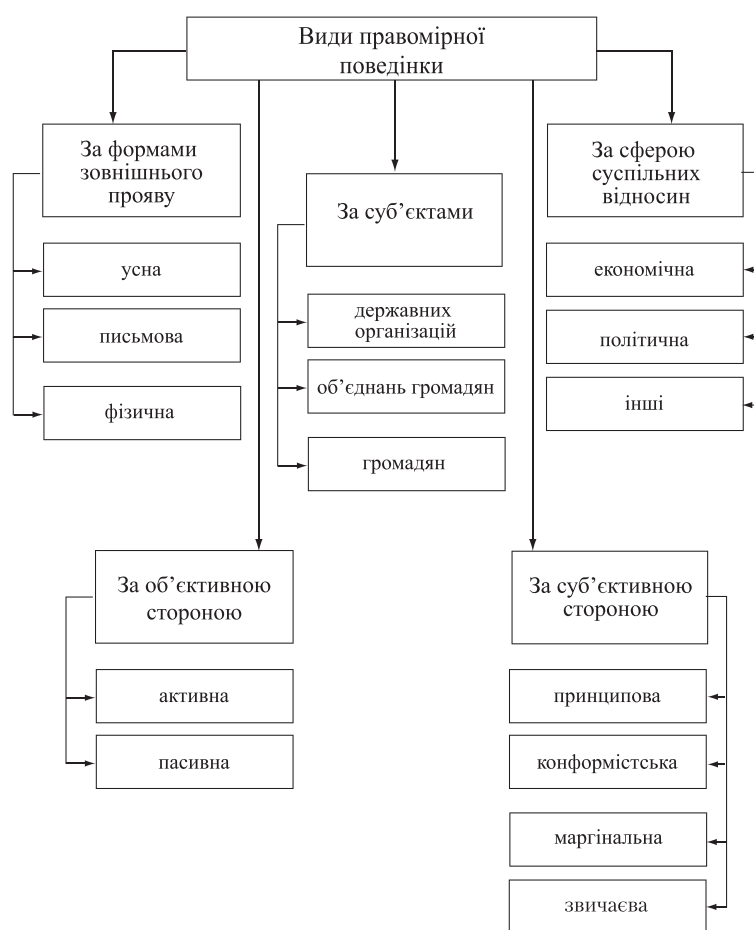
Види правомірної поведінки

За формами зовнішнього прояву

усна

письмова

фізична

За суб’єктами

державних організацій

об’єднань громадян

громадян

За сферою суспільних відносин

економічна

політична

інші

За об’єктивною стороною

активна

пасивна

За суб’єктивною стороною

принципова

конформістська

маргінальна

звичаєва